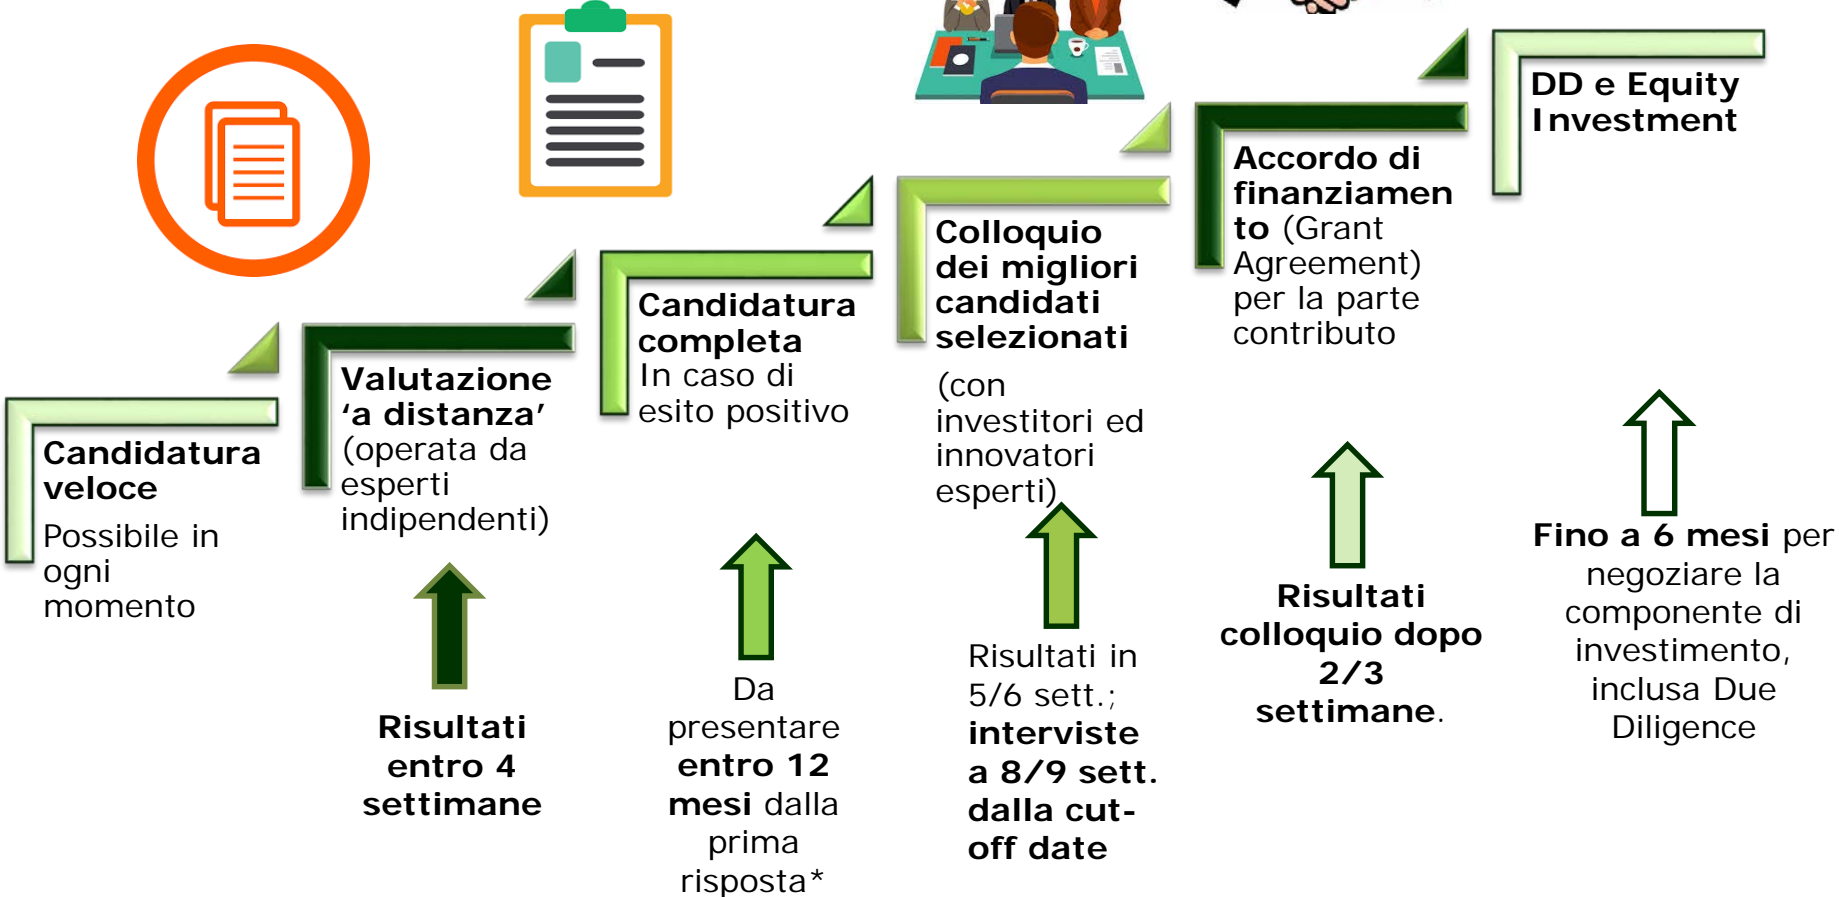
Candidatura veloce
Possibile in ogni momento

Valutazione 'a distanza' (operata da esperti indipendenti)

Candidatura completa
In caso di esito positivo

Colloquio dei migliori candidati selezionati
(con investitori ed innovatori esperti)

Accordo di finanziamento (Grant Agreement) per la parte contributo

DD e Equity Investment

Risultati entro 4 settimane

Da presentare entro 12 mesi dalla prima risposta*

Risultati in 5/6 sett.; interviste a 8/9 sett. dalla cut-off date

Risultati colloquio dopo 2/3 settimane.

Fino a 6 mesi per negoziare la componente di investimento, inclusa Due Diligence